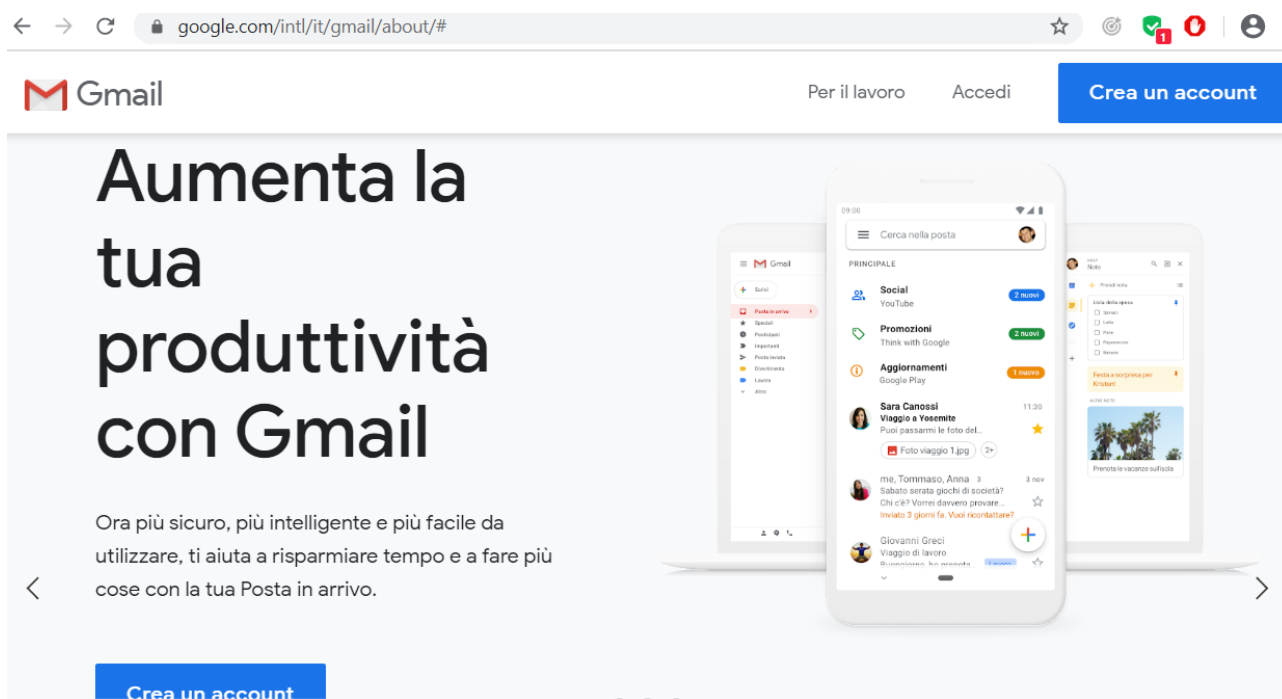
google.com/intl/it/gmail/about/#

1

Gmail

Per il lavoro

Accedi

Crea un account

Aumenta la tua produttività con Gmail

Ora più sicuro, più intelligente e più facile da utilizzare, ti aiuta a risparmiare tempo e a fare più cose con la tua Posta in arrivo.

Crea un account

Gmail

Scrivi

Posta in arrivo

Speciali

Posticipati

Importanti

Posta inviata

Bozze

Lavoro

Altro

09:00

Cerca nella posta

PRINCIPALE

Social
YouTube
2 nuovi

Promozioni
Think with Google
2 nuovi

Aggiornamenti
Google Play
1 nuovo

Sara Canossi
Viaggio a Yosemite
Puoi passarmi le foto del...
11:30

Foto viaggio 1.jpg
2+

me, Tommaso, Anna 3
Sabato serata giochi di società?
Chi c'è? Vorrei davvero provare...
Inviato 3 giorni fa. Vuoi ricontattare?
3 nov

Giovanni Greci
Viaggio di lavoro
Buongiorno, ho prenota

Note

Lista della spesa

Festa a sorpresa per Kristen!

Prenota le vacanze sull'isola